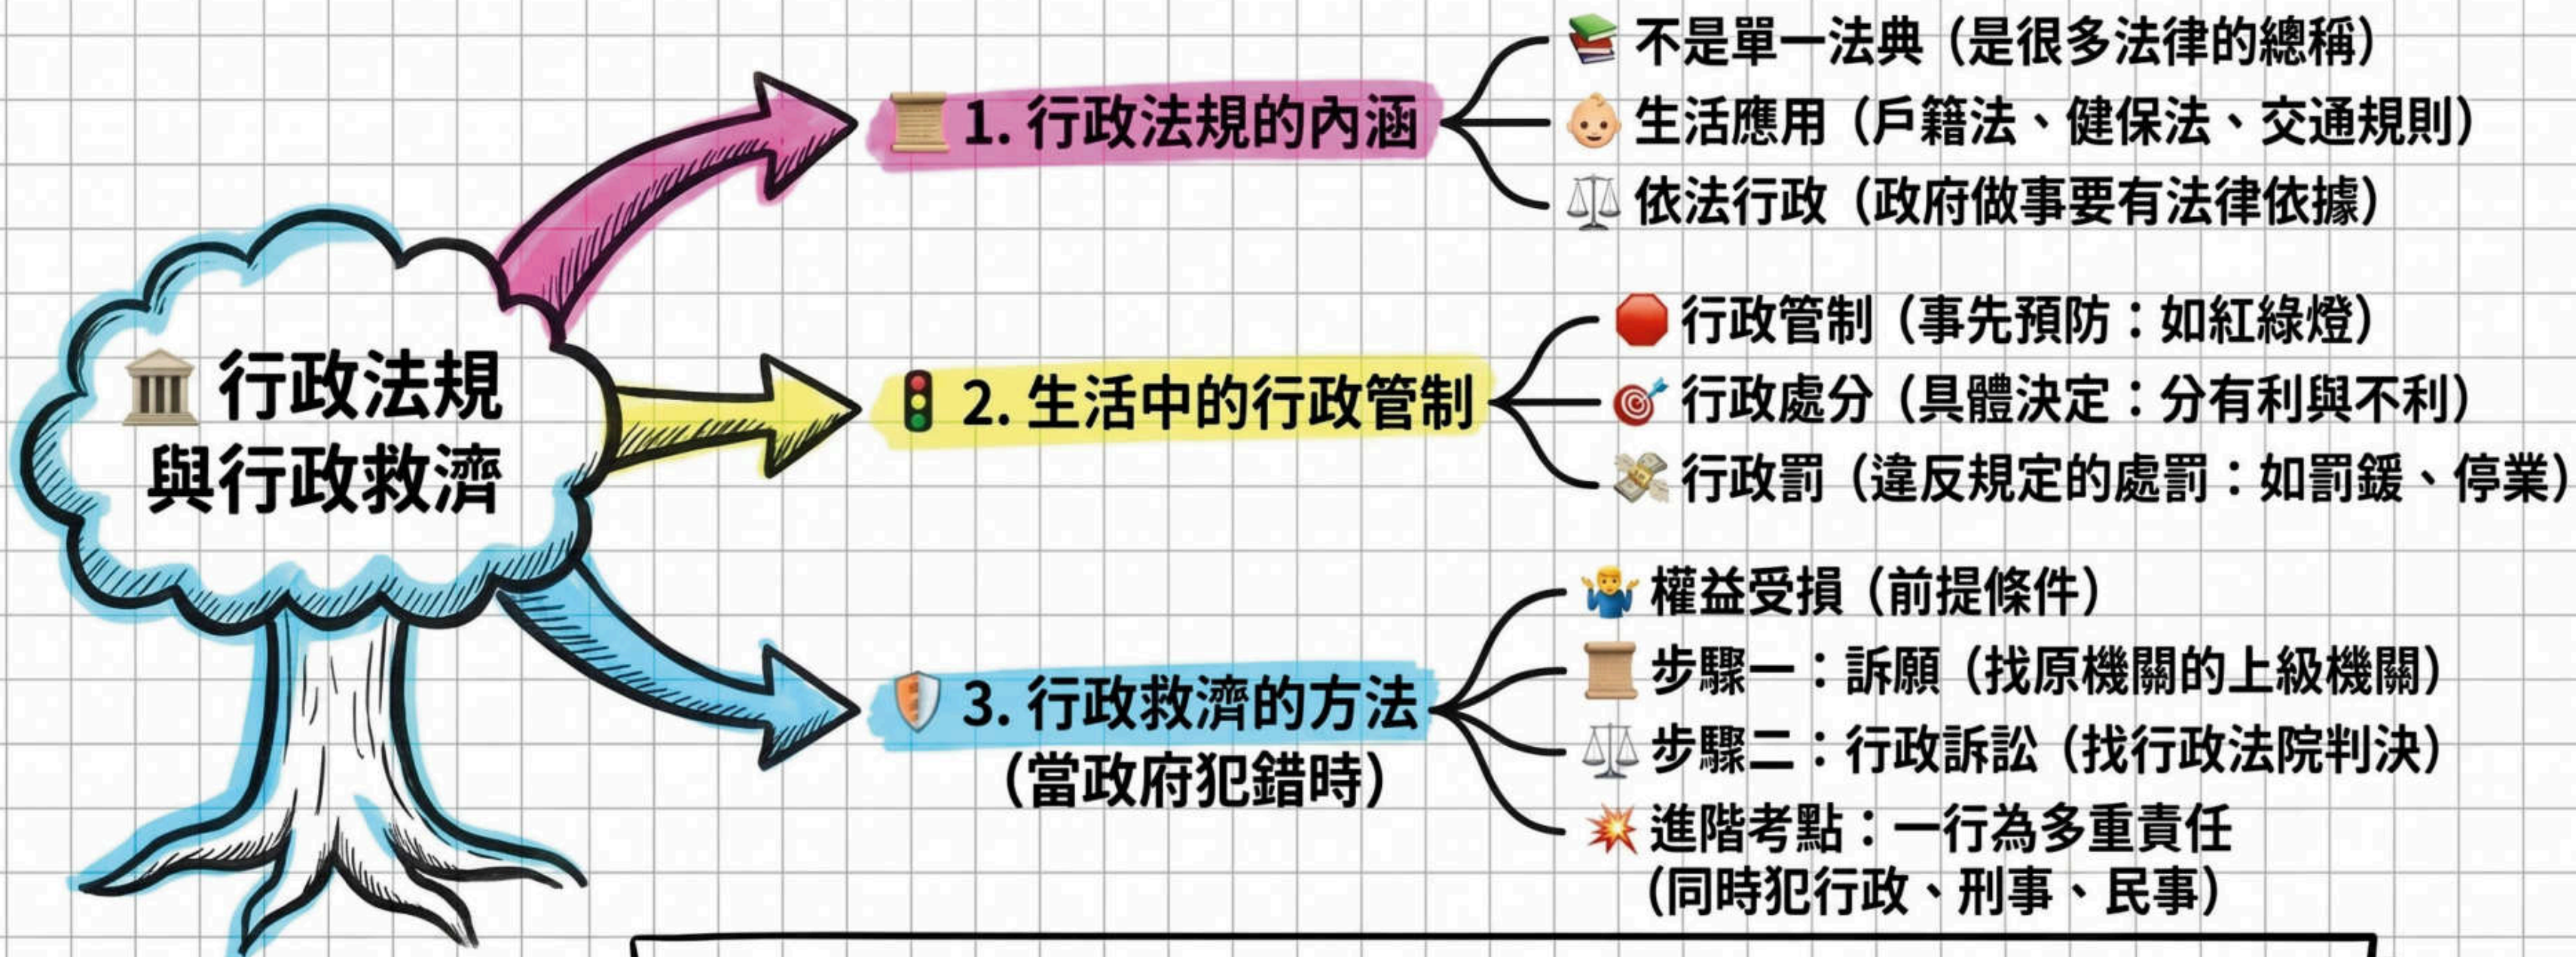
行政法規與行政救濟

1. 行政法規的內涵

不是單一法典（是很多法律的總稱）

生活應用（戶籍法、健保法、交通規則）

依法行政（政府做事要有法律依據）

2. 生活中的行政管制

行政管制（事先預防：如紅綠燈）

行政處分（具體決定：分有利與不利）

行政罰（違反規定的處罰：如罰鍰、停業）

3. 行政救濟的方法（當政府犯錯時）

權益受損（前提條件）

步驟一：訴願（找原機關的上級機關）

步驟二：行政訴訟（找行政法院判決）

進階考點：一行為多重責任（同時犯行政、刑事、民事）